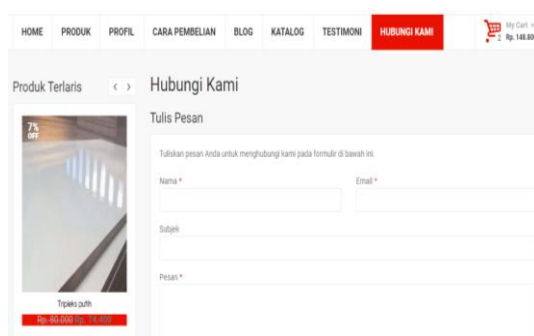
HOME PRODUK PROFIL CARA PEMBELIAN BLOG KATALOG TESTIMONI HUBUNGI KAMI

My Cart
Rp. 148.80

Produk Terlaris < >

7% OFF

Tripleks putih
Rp. 80.000 Rp. 74.400

Hubungi Kami

Tulis Pesan

Tuliskan pesan Anda untuk menghubungi kami pada formulir di bawah ini.

Nama *

Email *

Subjek

Pesan *